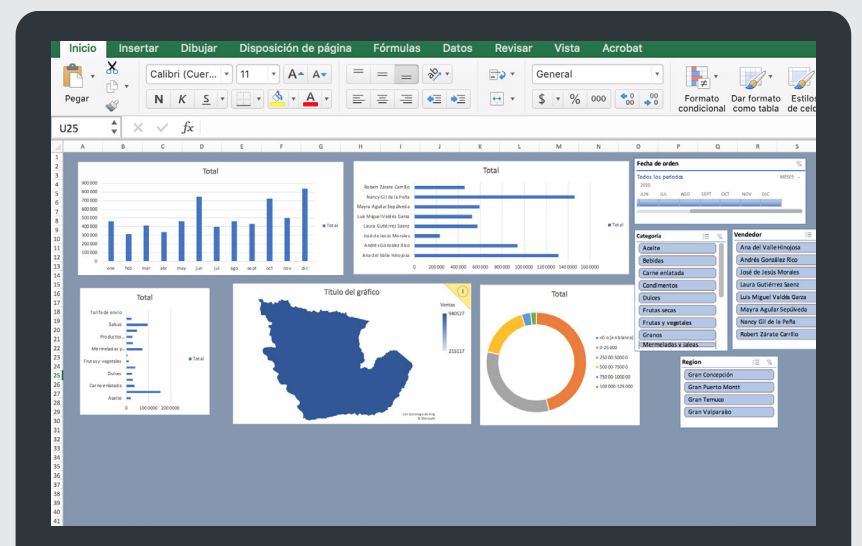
Inicio Insertar Dibujar Disposición de página Fórmulas Datos Revisar Vista Acrobat

Pegar

Calibri (Cuer... 11

N K S

General

$ % 000

Formato condicional Dar formato como tabla Estilos de cel

U25 fx

A B C D E F G H I J K L M N O P Q R S

Total

900 000
800 000
700 000
600 000
500 000
400 000
300 000
200 000
100 000
0

ene feb mar abr may jun jul ago sept oct nov dic

Total

Total

Robert Zárate Carrillo
Nancy Gil de la Peña
Mayra Aguilar Sepúlveda
Luis Miguel Valdés Garza
Laura Gutiérrez Saenz
José de Jesús Morales
Andrés González Rico
Ana del Valle Hinojosa

0 200 000 400 000 600 000 800 000 1 000 000 1 200 000 1 400 000 1 600 000

Total

Fecha de orden

Todos los períodos MESES

2020

JUN JUL AGO SEPT OCT NOV DIC

Categoría

Aceite
Bebidas
Carne enlatada
Condimentos
Dulces
Frutas secas
Frutas y vegetales
Granos
Mermeladas y jaleas

Vendedor

Ana del Valle Hinojosa
Andrés González Rico
José de Jesús Morales
Laura Gutiérrez Saenz
Luis Miguel Valdés Garza
Mayra Aguilar Sepúlveda
Nancy Gil de la Peña
Robert Zárate Carrillo

Total

Tarifa de envío
Salsas
Productos...
Mermeladas y...
Frutas y vegetales
Dulces
Carne enlatada
Aceite

0 100 000 200 000

Total

Título del gráfico

Ventas

940527

231117

Con tecnología de Bing
© Microsoft

Total

<0 o (en blanco)
0-25 000
250 00-5000 0
500 00-7500 0
750 00-1000 00
100 000-125 000

Region

Gran Concepción
Gran Puerto Montt
Gran Temuco
Gran Valparaíso

1 2 3 4 5 6 7 8 9 10 11 12 13 14 15 16 17 18 19 20 21 22 23 24 25 26 27 28 29 30 31 32 33 34 35 36 37 38 39 40 41